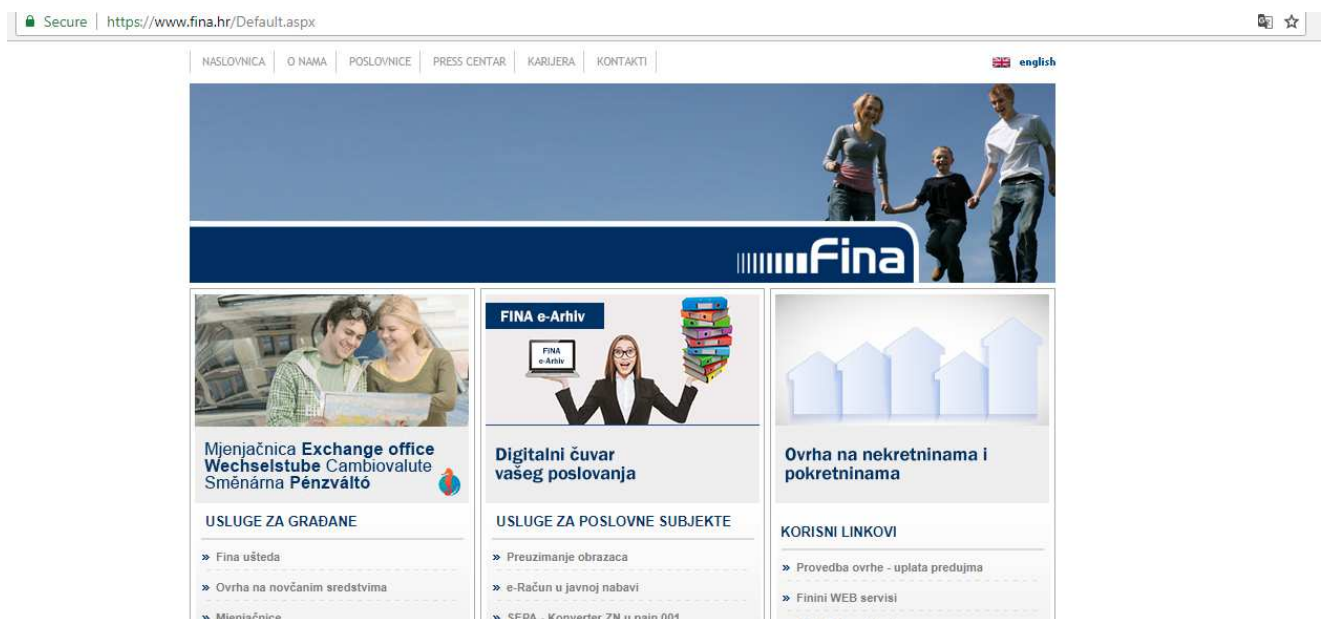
Secure | https://www.fina.hr/Default.aspx

NASLOVNICA | O NAMA | POSLOVNICE | PRESS CENTAR | KARIJERA | KONTAKTI

english

Fina

Mjenjačnica Exchange office Wechselstube Cambiovalute Směnárna Pénzváltó

USLUGE ZA GRAĐANE

» Fina ušteda

» Ovrha na novčanim sredstvima

» Mjenjačnice

FINA e-Arhiv

FINA e-Arhiv

Digitalni čuvar vašeg poslovanja

USLUGE ZA POSLOVNE SUBJEKTE

» Preuzimanje obrazaca

» e-Račun u javnoj nabavi

» SEPA - Konverter ZN u pain.001

Ovrha na nekretninama i pokretninama

KORISNI LINKOVI

» Provedba ovrhe - uplata predujma

» Finini WEB servisi